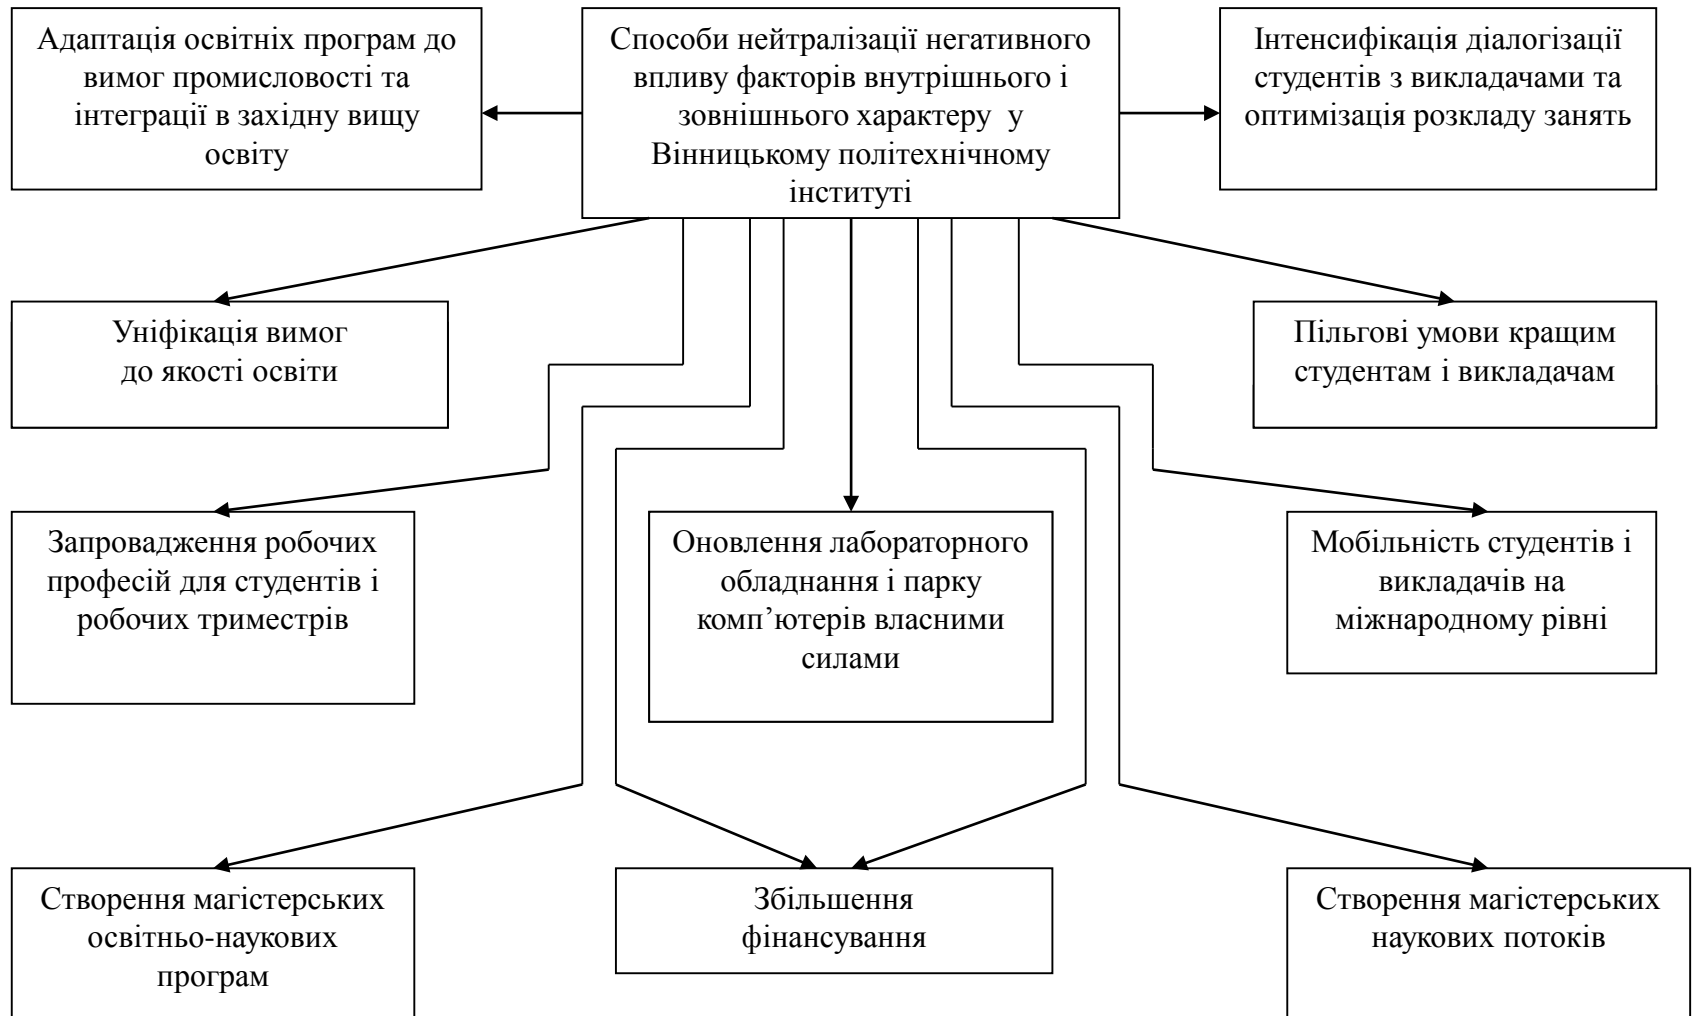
Адаптація освітніх програм до вимог промисловості та інтеграції в західну вищу освіту

Способи нейтралізації негативного впливу факторів внутрішнього і зовнішнього характеру у Вінницькому політехнічному інституті

Інтенсифікація діалогізації студентів з викладачами та оптимізація розкладу занять

Уніфікація вимог до якості освіти

Пільгові умови кращим студентам і викладачам

Запровадження робочих професій для студентів і робочих триместрів

Оновлення лабораторного обладнання і парку комп’ютерів власними силами

Мобільність студентів і викладачів на міжнародному рівні

Створення магістерських освітньо-наукових програм

Збільшення фінансування

Створення магістерських наукових потоків